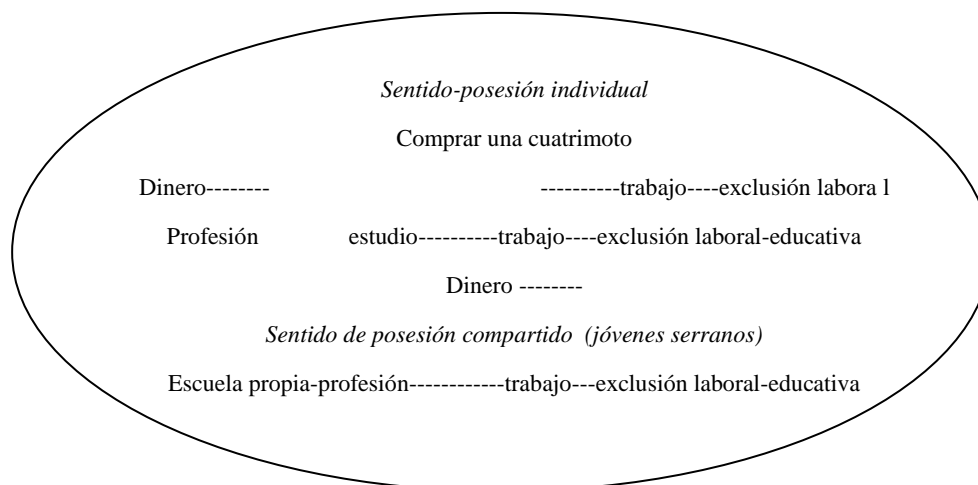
*Sentido-posesión individual*

Comprar una cuatrimoto

Dinero-------- ----------trabajo----exclusión labora l

Profesión estudio----------trabajo----exclusión laboral-educativa

Dinero --------

*Sentido de posesión compartido (jóvenes serranos)*

Escuela propia-profesión------------trabajo---exclusión laboral-educativa